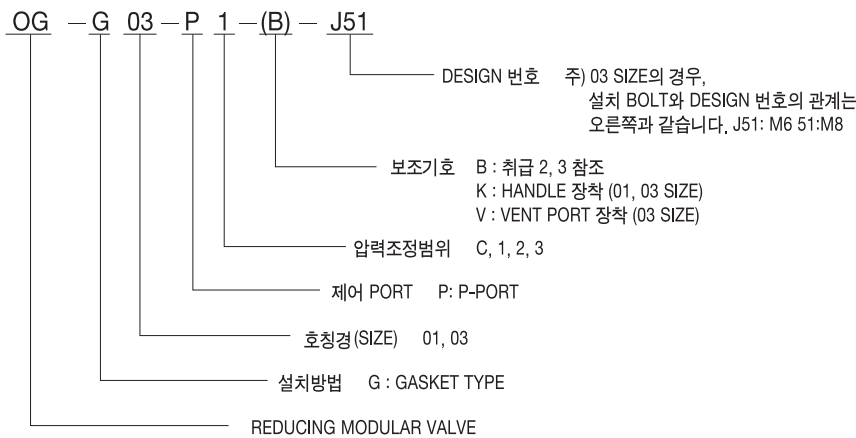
OG – G 03 – P 1 – (B) – J51

DESIGN 번호 주) 03 SIZE의 경우, 설치 BOLT와 DESIGN 번호의 관계는 오른쪽과 같습니다. J51: M6 51:M8

보조기호 B : 취급 2, 3 참조
K : HANDLE 장착 (01, 03 SIZE)
V : VENT PORT 장착 (03 SIZE)

압력조정범위 C, 1, 2, 3

제어 PORT P: P-PORT

호칭경(SIZE) 01, 03

설치방법 G : GASKET TYPE

REDUCING MODULAR VALVE